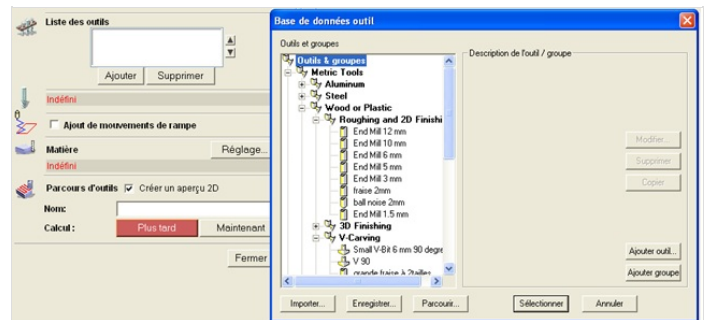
Liste des outils

Ajouter Supprimer

Indéfini

Ajout de mouvements de rampe

Matière Réglage...

Indéfini

Parcours d'outils Créer un aperçu 2D

Nom:

Calcul: Plus tard Maintenant

Fermer

Base de données outil

Outils et groupes

Outils & groupes
Metric Tools
Aluminum
Steel
Wood or Plastic
Roughing and 2D Finishi
End Mill 12 mm
End Mill 10 mm
End Mill 6 mm
End Mill 5 mm
End Mill 3 mm
fraise 2mm
ball noise 2mm
End Mill 1.5 mm
3D Finishing
V-Carving
Small V-Bit 6 mm 90 degre
V 90
grande fraise à 2tailles

Description de l'outil / groupe

Modifier...

Supprimer

Copier

Ajouter outil...

Ajouter groupe

Importer... Enregistrer... Parcourir... Sélectionner Annuler